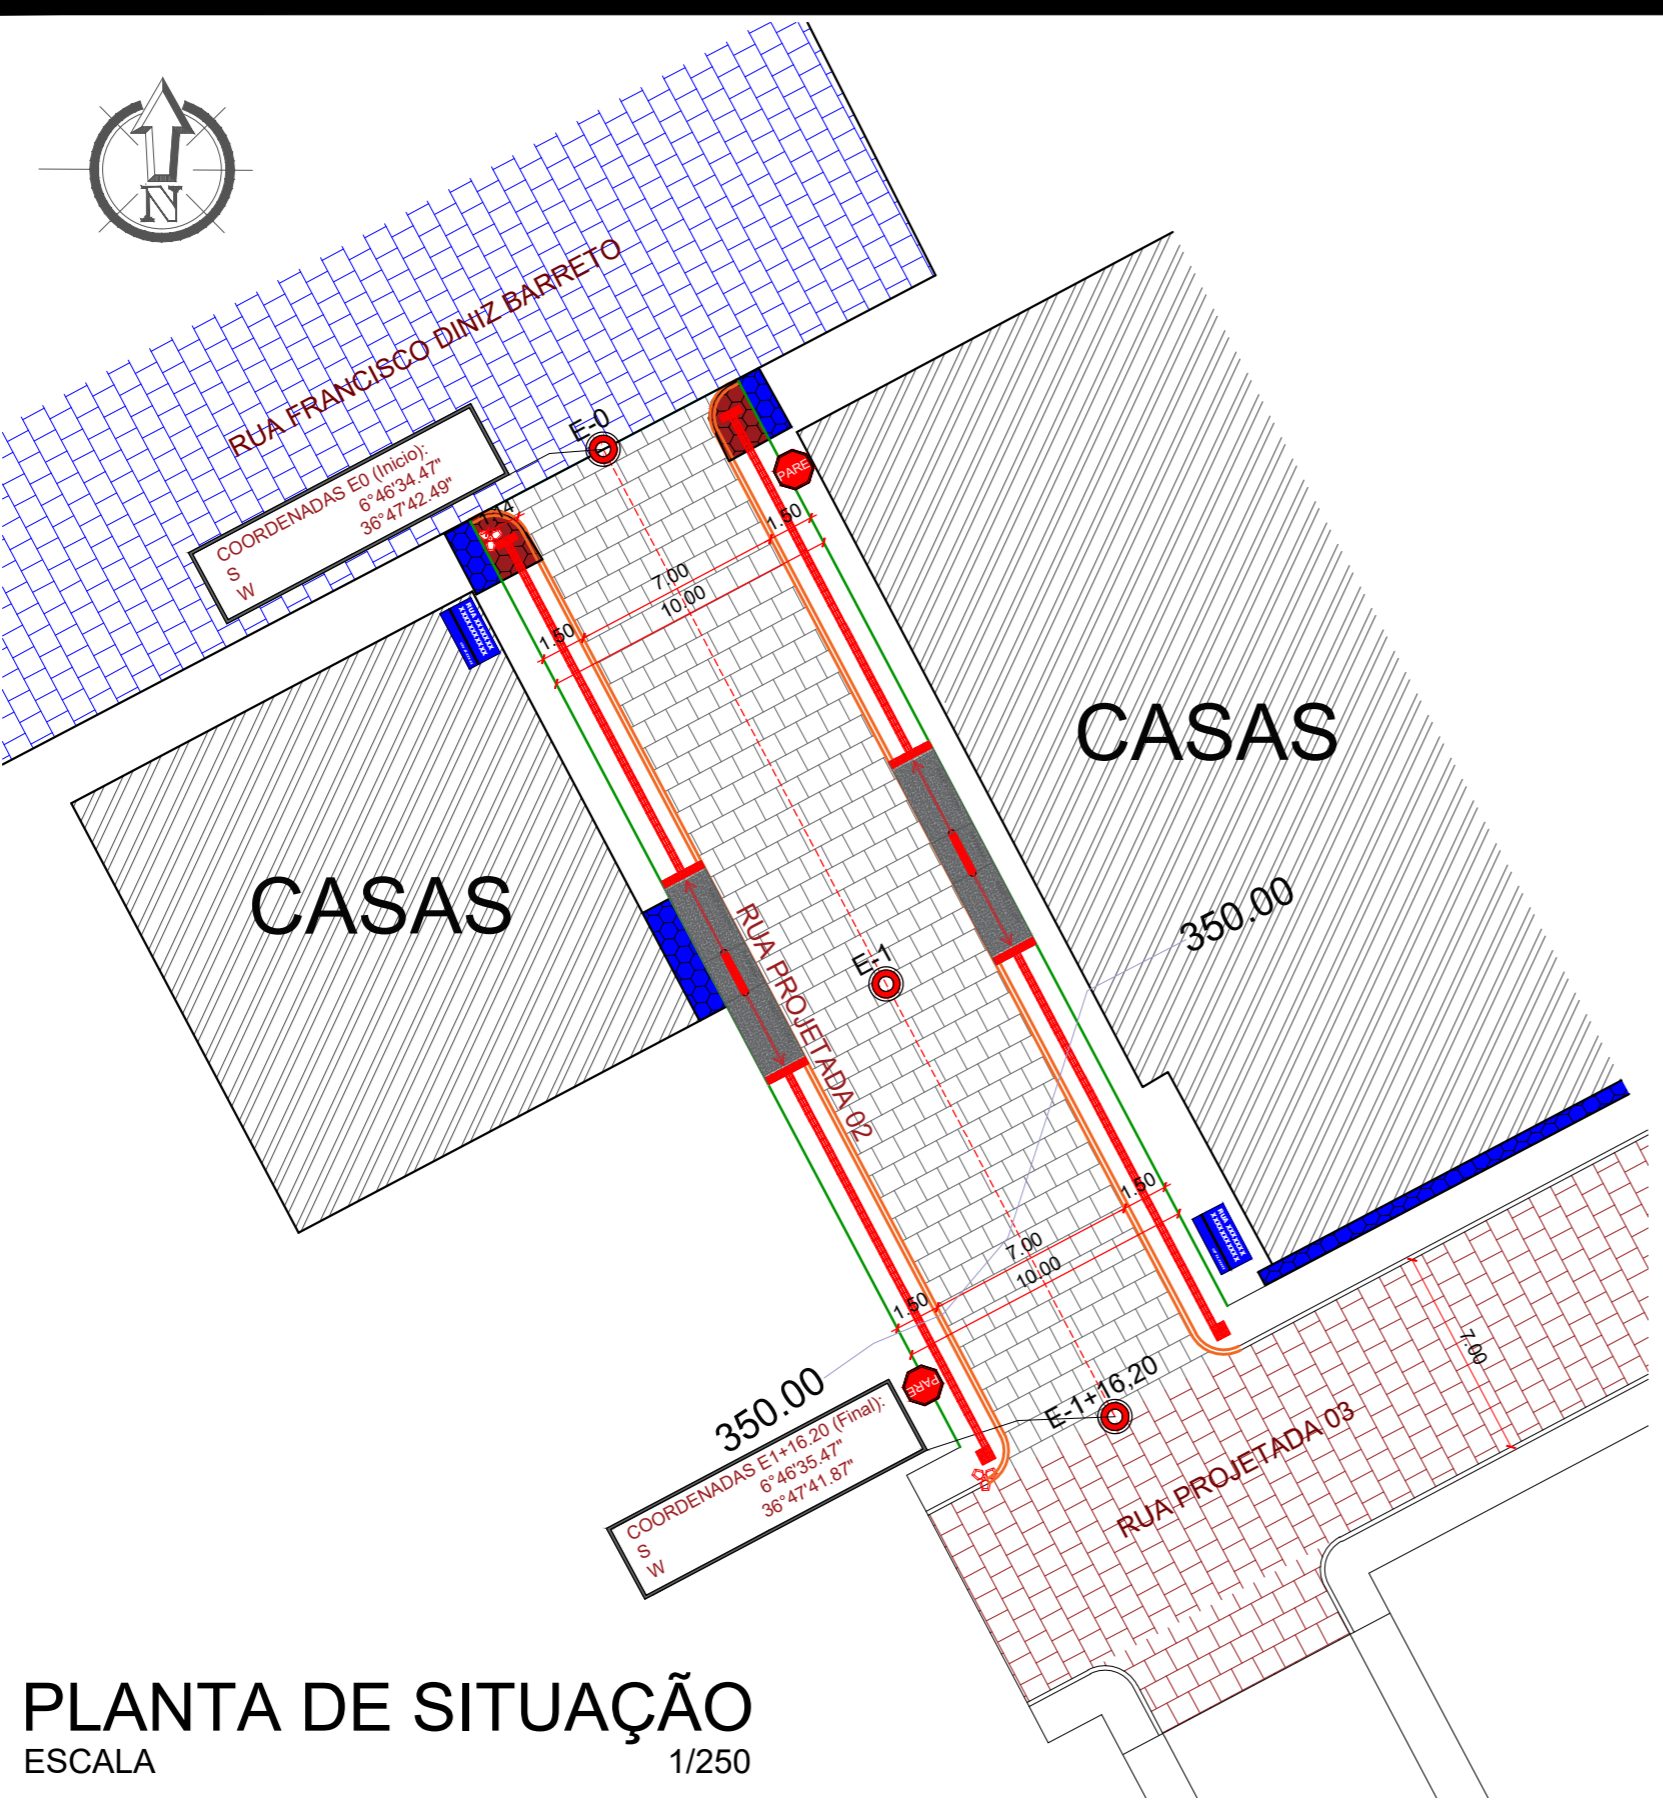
N

RUA FRANCISCO DINIZ BARRETO

COORDENADAS E0 (Inicio):
S 6°46'34.47"
W 36°47'42.49"

E-0

PARE

1.50

7.00

10.00

1.50

CASAS

CASAS

RUA PROJETADA 02

E-1

350.00

1.50

7.00

10.00

1.50

PARE

350.00

E-1+16.20

COORDENADAS E1+16.20 (Final):
S 6°46'35.47"
W 36°47'41.87"

RUA PROJETADA 03

7.00

PLANTA DE SITUAÇÃO
ESCALA 1/250